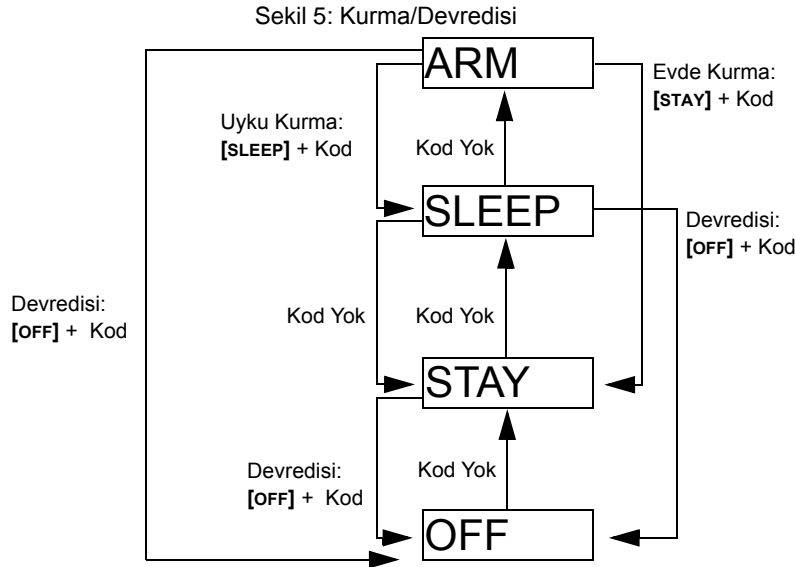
Sekil 5: Kurma/Devredisi

ARM

Evde Kurma:
**[STAY]** + Kod

Uyku Kurma:
**[SLEEP]** + Kod

Kod Yok

SLEEP

Devredisi:
**[OFF]** + Kod

Devredisi:
**[OFF]** + Kod

Kod Yok

Kod Yok

STAY

Devredisi:
**[OFF]** + Kod

Kod Yok

OFF